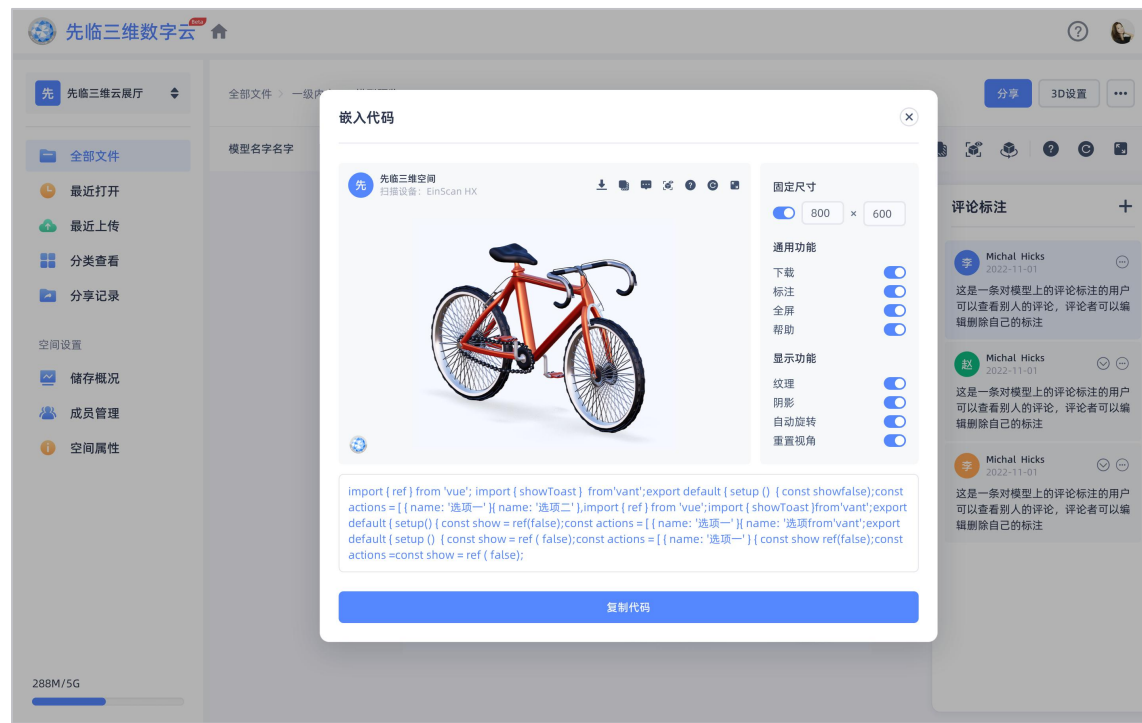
先临三维数字云 Beta

先 先临三维云展厅

全部文件
最近打开
最近上传
分类查看
分享记录

空间设置
储存概况
成员管理
空间属性

288M/5G

全部文件 › 一级内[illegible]

模型名字名字

分享
3D设置
···

嵌入代码

先 先临三维空间
扫描设备：EinScan HX

固定尺寸
800 × 600
通用功能
下载
标注
全屏
帮助
显示功能
纹理
阴影
自动旋转
重置视角

import { ref } from 'vue'; import { showToast } from'vant';export default { setup () { const showfalse);const actions = [ { name: '选项一' }{ name: '选项二' },import { ref } from 'vue';import { showToast }from'vant';export default { setup() { const show = ref(false);const actions = [ { name: '选项一' }{ name: '选项from'vant';export default { setup () { const show = ref ( false);const actions = [ { name: '选项一' } { const show ref(false);const actions =const show = ref ( false);

复制代码

评论标注 +

李 Michal Hicks
2022-11-01
这是一条对模型上的评论标注的用户可以查看别人的评论，评论者可以编辑删除自己的标注

赵 Michal Hicks
2022-11-01
这是一条对模型上的评论标注的用户可以查看别人的评论，评论者可以编辑删除自己的标注

李 Michal Hicks
2022-11-01
这是一条对模型上的评论标注的用户可以查看别人的评论，评论者可以编辑删除自己的标注